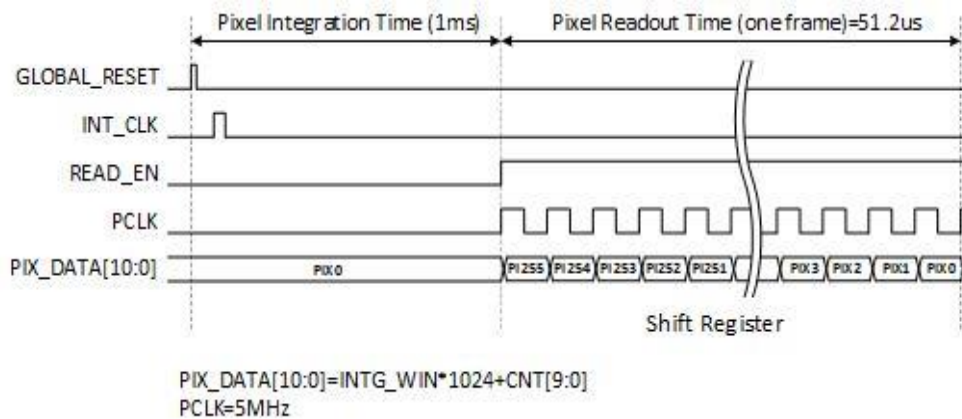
Pixel Integration Time (1ms)

Pixel Readout Time (one frame)=51.2us

GLOBAL_RESET

INT_CLK

READ_EN

PCLK

PIX_DATA[10:0]

PIX0

PI255 PI254 PI253 PI252 PI251

PIX3 PIX2 PIX1 PIX0

Shift Register

PIX_DATA[10:0]=INTG_WIN*1024+CNT[9:0]
PCLK=5MHz